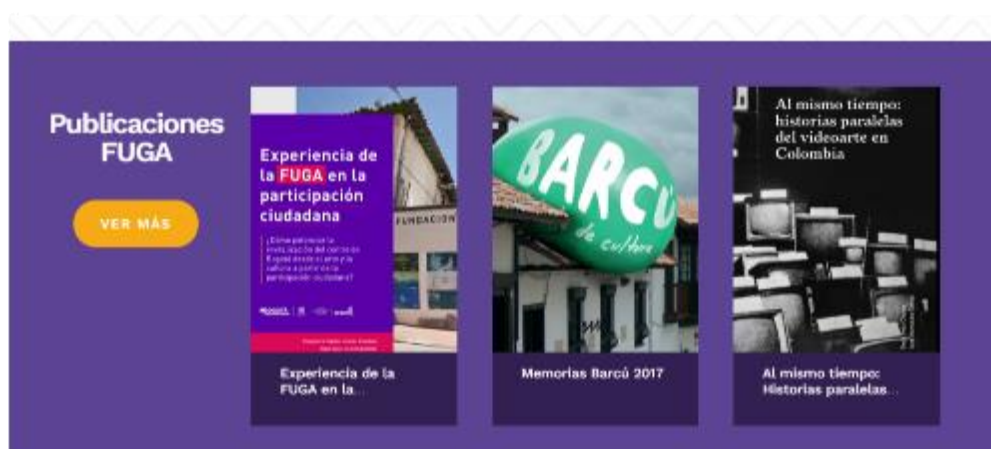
Publicaciones FUGA

VER MÁS

Experiencia de la FUGA en la participación ciudadana

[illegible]

FUNDACIÓN

Experiencia de la FUGA en la...

BARCÚ de cultura

Memorias Barcú 2017

Al mismo tiempo: historias paralelas del videoarte en Colombia

Al mismo tiempo: Historias paralelas...